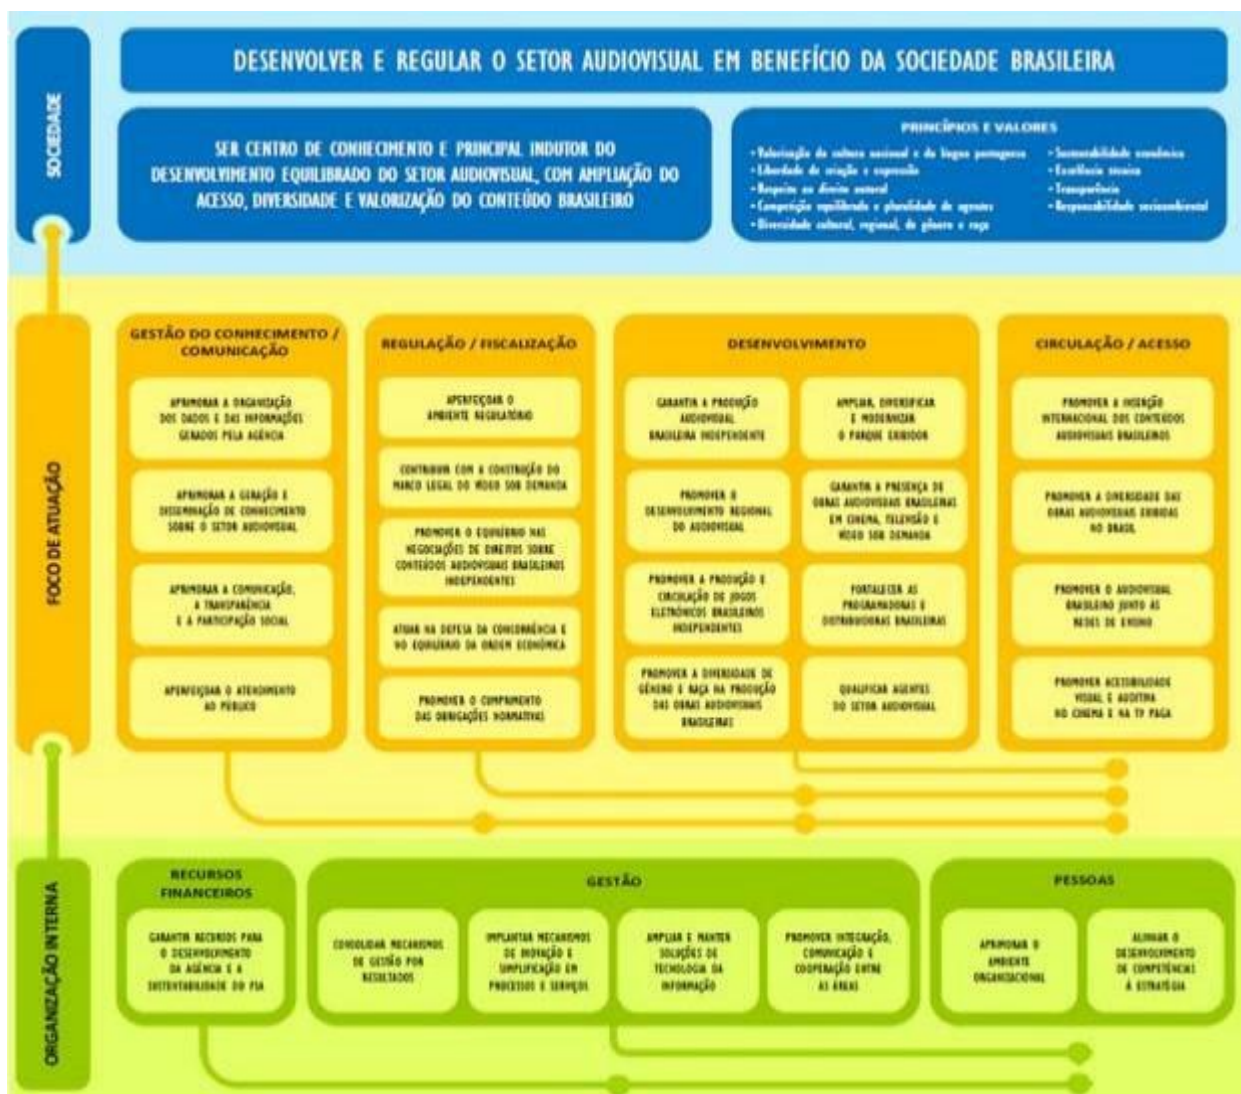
SOCIEDADE

DESENVOLVER E REGULAR O SETOR AUDIOVISUAL EM BENEFÍCIO DA SOCIEDADE BRASILEIRA

SER CENTRO DE CONHECIMENTO E PRINCIPAL INDUTOR DO DESENVOLVIMENTO EQUILIBRADO DO SETOR AUDIOVISUAL, COM AMPLIAÇÃO DO ACESSO, DIVERSIDADE E VALORIZAÇÃO DO CONTEÚDO BRASILEIRO

PRINCÍPIOS E VALORES
• Valorização da cultura nacional e da língua portuguesa
• Liberdade de criação e expressão
• Respeito ao direito autoral
• Competição equilibrada e pluralidade de agentes
• Diversidade cultural, regional, de gênero e raça
• Sustentabilidade econômica
• Excelência técnica
• Transparência
• Responsabilidade socioambiental

FOCO DE ATUAÇÃO

GESTÃO DO CONHECIMENTO / COMUNICAÇÃO
APRIMORAR A ORGANIZAÇÃO DOS DADOS E DAS INFORMAÇÕES GERADOS PELA AGÊNCIA
APRIMORAR A GERAÇÃO E DISSEMINAÇÃO DE CONHECIMENTO SOBRE O SETOR AUDIOVISUAL
APRIMORAR A COMUNICAÇÃO, A TRANSPARÊNCIA E A PARTICIPAÇÃO SOCIAL
APERFEIÇOAR O ATENDIMENTO AO PÚBLICO

REGULAÇÃO / FISCALIZAÇÃO
APERFEIÇOAR O AMBIENTE REGULATÓRIO
CONTRIBUIR COM A CONSTRUÇÃO DO MARCO LEGAL DO VÍDEO SOB DEMANDA
PROMOVER O EQUILÍBRIO NAS NEGOCIAÇÕES DE DIREITOS SOBRE CONTEÚDOS AUDIOVISUAIS BRASILEIROS INDEPENDENTES
ATUAR NA DEFESA DA CONCORRÊNCIA E NO EQUILÍBRIO DA ORDEM ECONÔMICA
PROMOVER O CUMPRIMENTO DAS OBRIGAÇÕES NORMATIVAS

DESENVOLVIMENTO
GARANTIR A PRODUÇÃO AUDIOVISUAL BRASILEIRA INDEPENDENTE
AMPLIAR, DIVERSIFICAR E MODERNIZAR O PARQUE EXIBIDOR
PROMOVER O DESENVOLVIMENTO REGIONAL DO AUDIOVISUAL
GARANTIR A PRESENÇA DE OBRAS AUDIOVISUAIS BRASILEIRAS EM CINEMA, TELEVISÃO E VÍDEO SOB DEMANDA
PROMOVER A PRODUÇÃO E CIRCULAÇÃO DE JOGOS ELETRÔNICOS BRASILEIROS INDEPENDENTES
FORTALECER AS PROGRAMADORAS E DISTRIBUIDORAS BRASILEIRAS
PROMOVER A DIVERSIDADE DE GÊNERO E RAÇA NA PRODUÇÃO DAS OBRAS AUDIOVISUAIS BRASILEIRAS
QUALIFICAR AGENTES DO SETOR AUDIOVISUAL

CIRCULAÇÃO / ACESSO
PROMOVER A INSERÇÃO INTERNACIONAL DOS CONTEÚDOS AUDIOVISUAIS BRASILEIROS
PROMOVER A DIVERSIDADE DAS OBRAS AUDIOVISUAIS EXIBIDAS NO BRASIL
PROMOVER O AUDIOVISUAL BRASILEIRO JUNTO ÀS REDES DE ENSINO
PROMOVER ACESSIBILIDADE VISUAL E AUDITIVA NO CINEMA E NA TV PAGA

ORGANIZAÇÃO INTERNA

RECURSOS FINANCEIROS
GARANTIR RECURSOS PARA O DESENVOLVIMENTO DA AGÊNCIA E A SUSTENTABILIDADE DO FSA

GESTÃO
CONSOLIDAR MECANISMOS DE GESTÃO POR RESULTADOS
IMPLANTAR MECANISMOS DE INOVAÇÃO E SIMPLIFICAÇÃO EM PROCESSOS E SERVIÇOS
AMPLIAR E MANTER SOLUÇÕES DE TECNOLOGIA DA INFORMAÇÃO
PROMOVER INTEGRAÇÃO, COMUNICAÇÃO E COOPERAÇÃO ENTRE AS ÁREAS

PESSOAS
APRIMORAR O AMBIENTE ORGANIZACIONAL
ALINHAR O DESENVOLVIMENTO DE COMPETÊNCIAS À ESTRATÉGIA